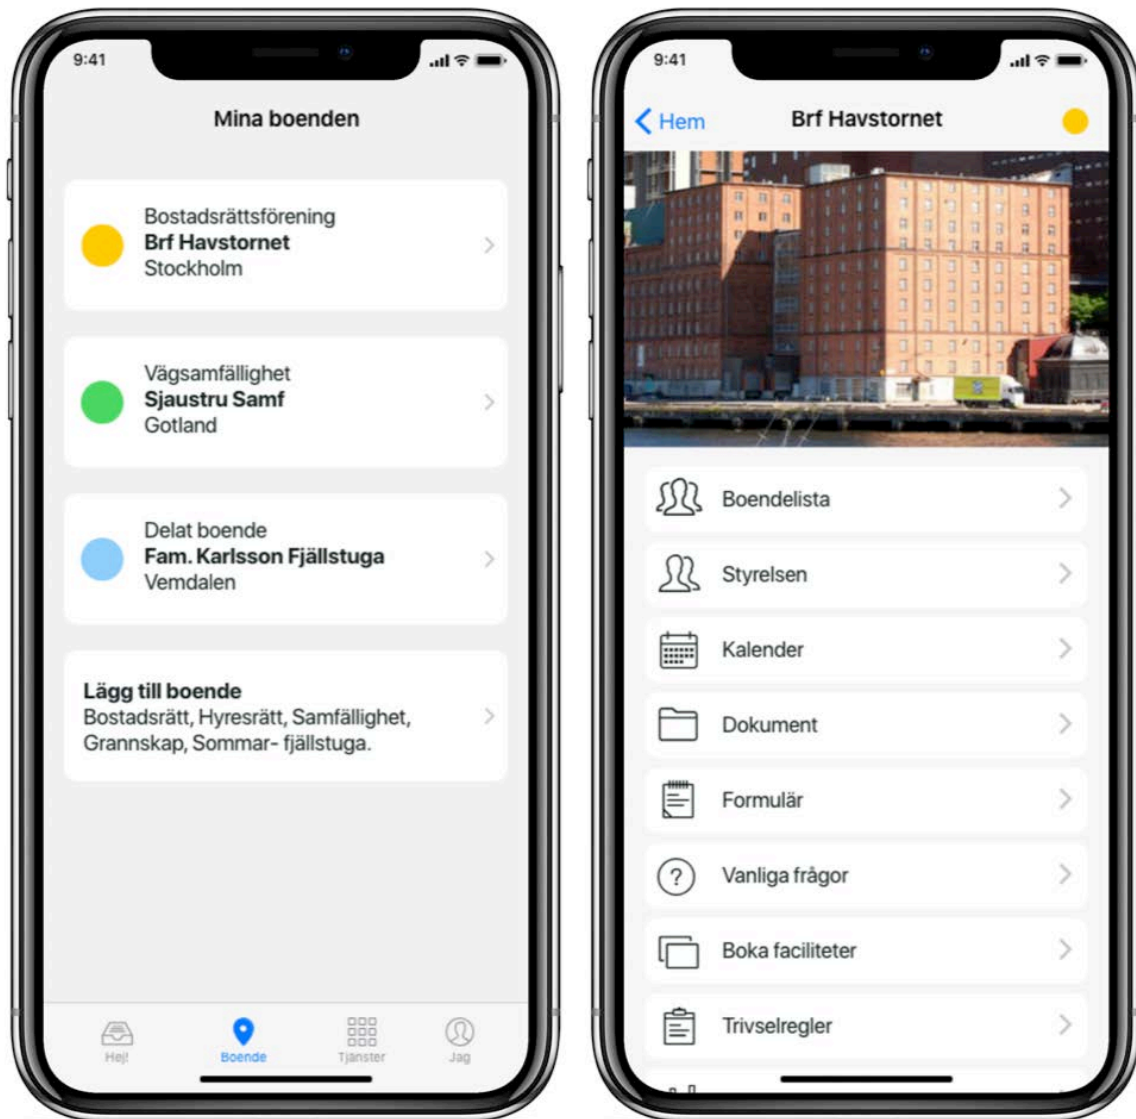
9:41

Mina boenden

Bostadsrättsförening
**Brf Havstornet**
Stockholm

Vägsamfällighet
**Sjaustru Samf**
Gotland

Delat boende
**Fam. Karlsson Fjällstuga**
Vemdalen

**Lägg till boende**
Bostadsrätt, Hyresrätt, Samfällighet, Grannskap, Sommar- fjällstuga.

Hej! Boende Tjänster Jag

9:41

Hem Brf Havstornet

Boendelista

Styrelsen

Kalender

Dokument

Formulär

Vanliga frågor

Boka faciliteter

Trivselregler